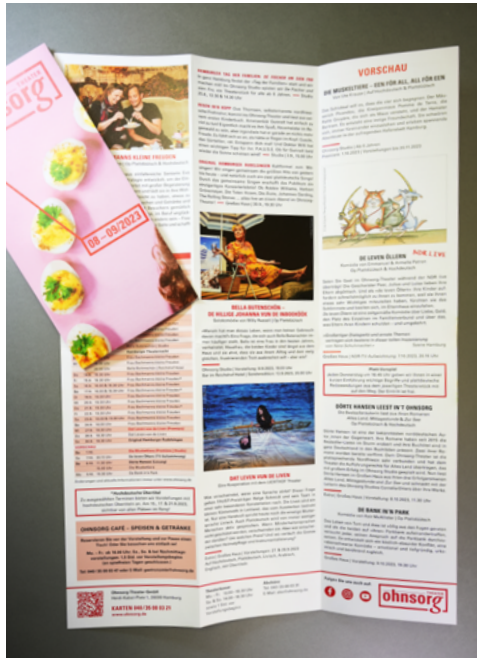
ohnsorg

08.–09/2023

FRANS KLEINE FREUDEN

VORSCHAU

DIE MUSKELTIERE – EEN FÖR ALL, ALL FÖR EEN

BELLA BUTENSCHÖN – DE DILLIGE JOHANNA VUN DE WADDEKÜST

DAT LEVEN VUN DE LEVEN

DE LEVEN ÖLLERN

DÖRTE HANSEN LEEST IN'T OHNSORG

DE BANK IN'N PARK

OHNSORG CAFÉ – SPEISEN & GETRÄNKE

KARTEN 040/35 08 03 21

www.ohnsorg.de

Folgen Sie uns auch auf

ohnsorg